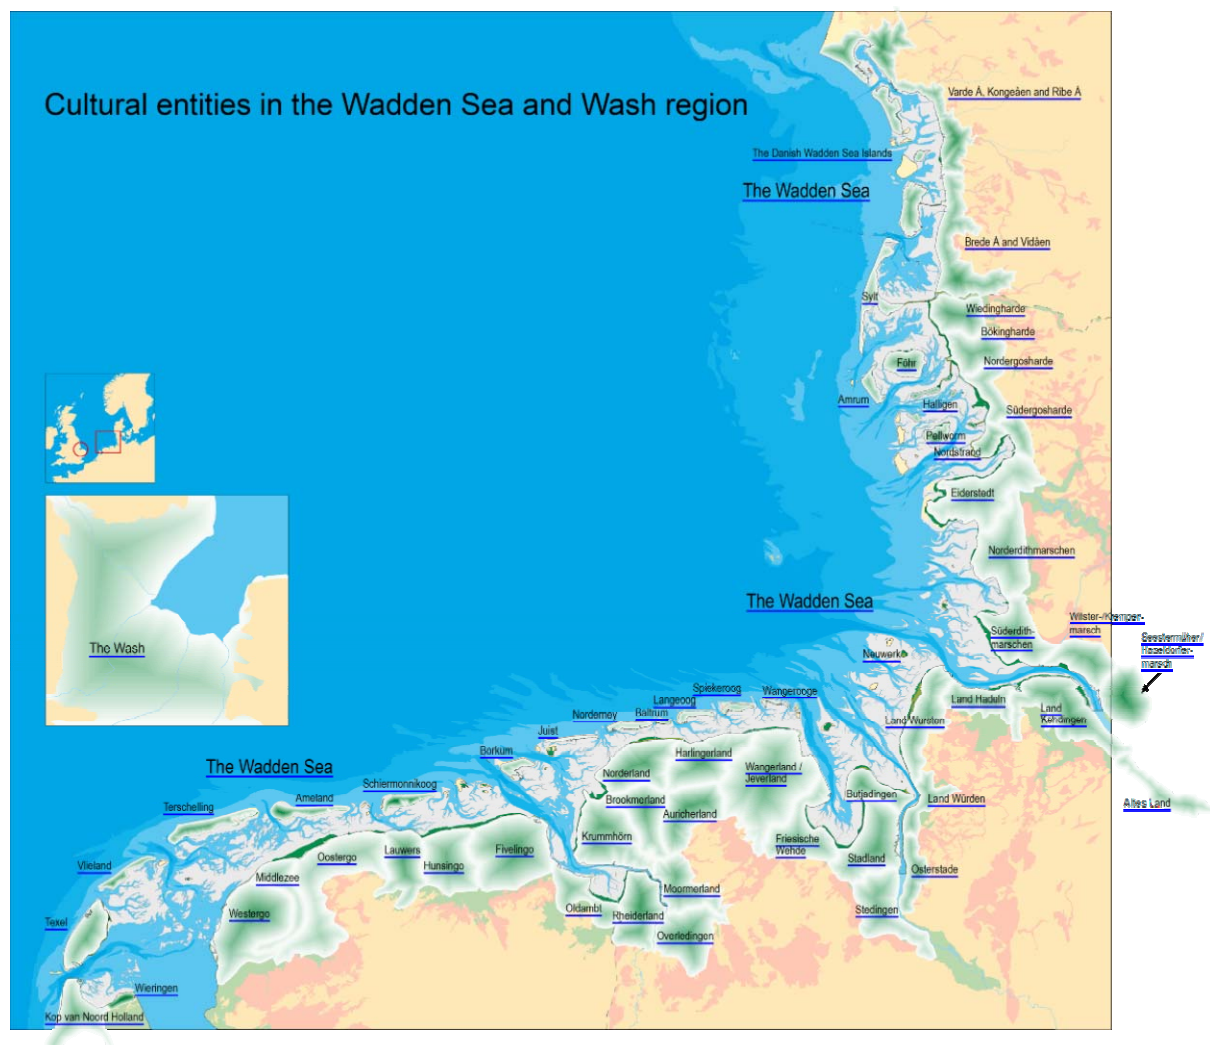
Cultural entities in the Wadden Sea and Wash region

Varde Å, Kongeåen and Ribe Å

The Danish Wadden Sea Islands

The Wadden Sea

Brede Å and Vidåen

Sylt

Wiedingharde

Bökingharde

Nordergoesharde

Föhr

Amrum

Halligen

Südergoesharde

Pellworm

Nordstrand

Eiderstedt

Norderdithmarschen

The Wadden Sea

Wilster-Kremper-marsch

Süderdith-marschen

Seestermüher/ Haseldorfer-marsch

Neuwerk

The Wash

Land Hadeln

Spiekeroog

Wangerooge

Langeoog

Norderney

Baltrum

Land Wursten

Land Kehdingen

Juist

Borkum

Harlingerland

The Wadden Sea

Schiermonnikoog

Norderland

Wangerland / Jeverland

Ameland

Butjadingen

Land Würden

Altes Land

Terschelling

Brookmerland

Auricherland

Krummhörn

Friesische Wehde

Vlieland

Oostergo

Lauwers

Fivelingo

Hunsingo

Stadland

Middlezee

Osterstade

Moormerland

Westergo

Oldambt

Rheiderland

Stedingen

Texel

Overledingen

Wieringen

Kop van Noord Holland